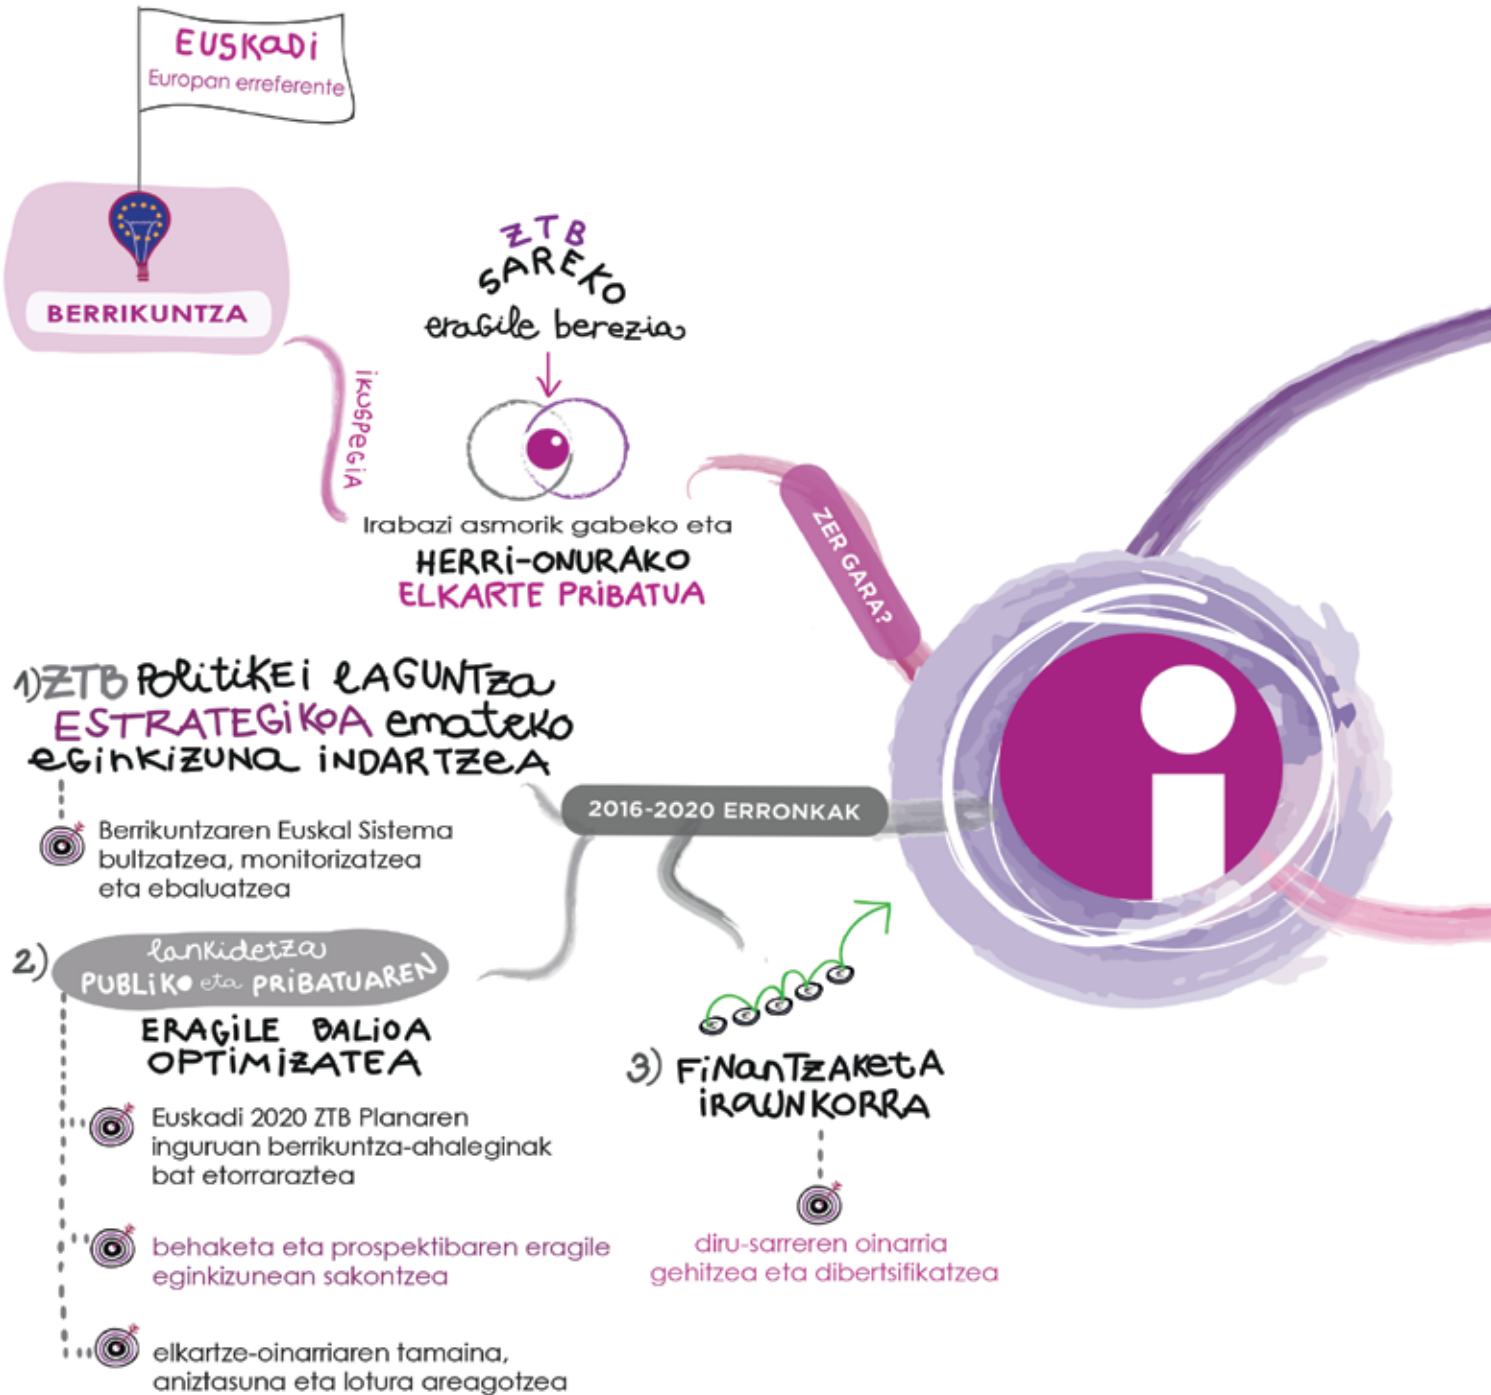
EUSKADI
Europan erreferente

BERRIKUNTZA

IKUSPEGIA

ZTB SAREKO eragile berezia

Irabazi asmorik gabeko eta
HERRI-ONURAKO
ELKARTE PRIBATUA

ZER GARA?

1) ZTB POLITIKEI LAGUNTZA ESTRATEGIKOA emateko egINKIZUNA INDARTZEA

Berrikuntzaren Euskal Sistema bultzatzea, monitorizatzea eta ebaluatzea

2016-2020 ERRONKAK

2) lankidetza PUBLIKO eta PRIBATUAREN ERAGILE BALIOA OPTIMIZATEA

Euskadi 2020 ZTB Planaren inguruan berrikuntza-ahaleginak bat etorraraztea

behaketa eta prospektibaren eragile eginkizunean sakontzea

elkartze-oinarriaren tamaina, aniztasuna eta lotura areagotzea

3) FINANTZAKETA IRAUNKORRA

diru-sarreren oinarria gehitzea eta dibertsifikatzea